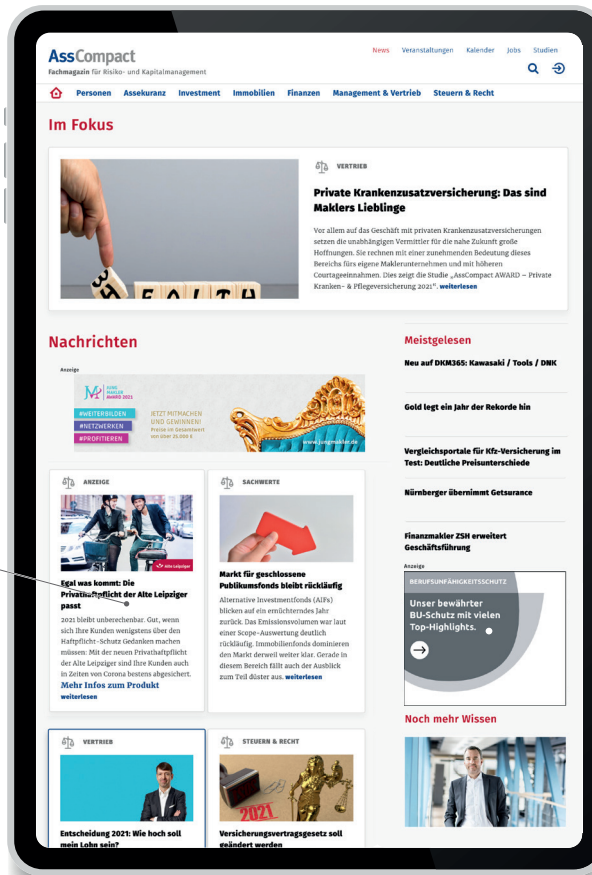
AssCompact
Fachmagazin für Risiko- und Kapitalmanagement

News Veranstaltungen Kalender Jobs Studien

Personen Assekuranz Investment Immobilien Finanzen Management & Vertrieb Steuern & Recht

Im Fokus

VERTRIEB

Private Krankenzusatzversicherung: Das sind Maklers Lieblinge

Vor allem auf das Geschäft mit privaten Krankenzusatzversicherungen setzen die unabhängigen Vermittler für die nahe Zukunft große Hoffnungen. Sie rechnen mit einer zunehmenden Bedeutung dieses Bereichs fürs eigene Maklerunternehmen und mit höheren Courtageeinnahmen. Das zeigt die Studie „AssCompact AWARD – Private Kranken- & Pflegeversicherung 2021". weiterlesen

Nachrichten

Anzeige

JUNGMAKLER AWARD 2021
#WEITERBILDEN
#NETZWERKEN
#PROFITIEREN
JETZT MITMACHEN UND GEWINNEN!
Preise im Gesamtwert von über 35.000 €
www.jungmakler.de

ANZEIGE

Alte Leipziger

Egal was kommt: Die Privathaftpflicht der Alte Leipziger passt

2021 bleibt unberechenbar. Gut, wenn sich Ihre Kunden wenigstens über den Haftpflicht-Schutz Gedanken machen müssen: Mit der neuen Privathaftpflicht der Alte Leipziger sind Ihre Kunden auch in Zeiten von Corona bestens abgesichert.
Mehr Infos zum Produkt
weiterlesen

SACHWERTE

Markt für geschlossene Publikumsfonds bleibt rückläufig

Alternative Investmentfonds (AIFs) blicken auf ein ernüchterndes Jahr zurück. Das Emissionsvolumen war laut einer Scope-Auswertung deutlich rückläufig. Immobilienfonds dominieren den Markt derweil weiter klar. Gerade in diesem Bereich fällt auch der Ausblick zum Teil düster aus. weiterlesen

VERTRIEB

Entscheidung 2021: Wie hoch soll mein Lohn sein?

STEUERN & RECHT

2021

Versicherungsvertragsgesetz soll geändert werden

Meistgelesen

Neu auf DKM365: Kawasaki / Tools / DNK

Gold legt ein Jahr der Rekorde hin

Vergleichsportale für Kfz-Versicherung im Test: Deutliche Preisunterschiede

Nürnberger übernimmt Getsurance

Finanzmakler ZSH erweitert Geschäftsführung

Anzeige

BERUFSUNFÄHIGKEITSSCHUTZ

Unser bewährter BU-Schutz mit vielen Top-Highlights.

Noch mehr Wissen